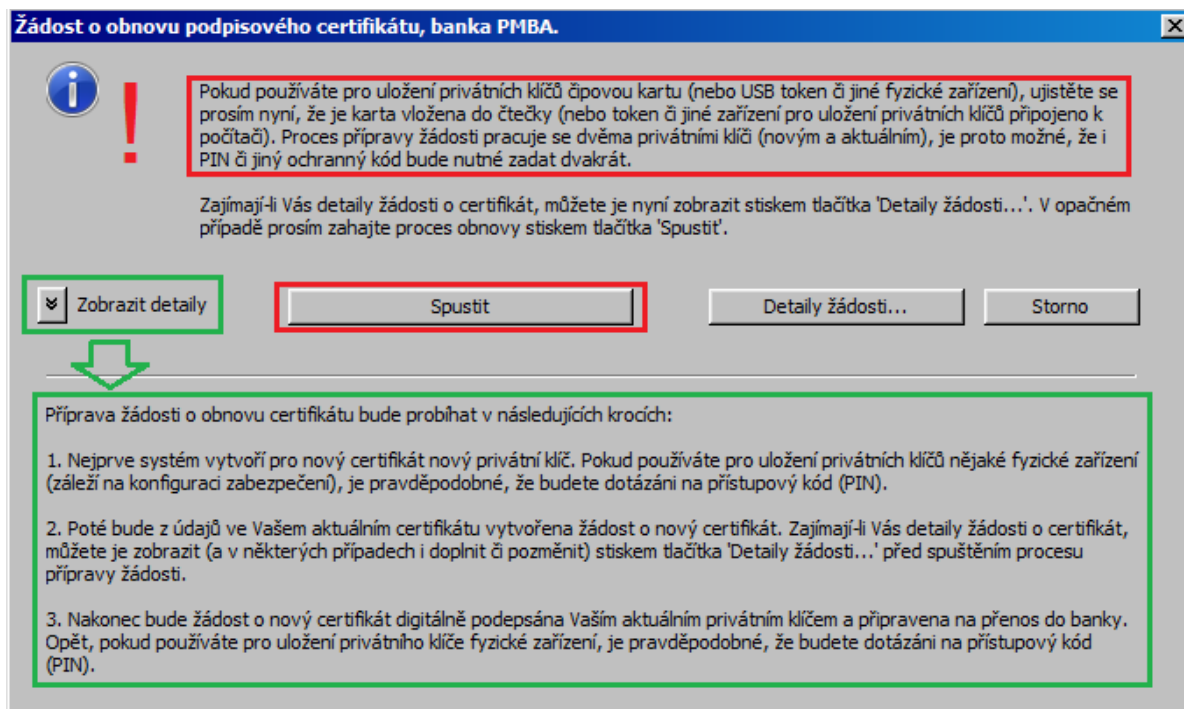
Žádost o obnovu podpisového certifikátu, banka PMBA.

!

Pokud používáte pro uložení privátních klíčů čipovou kartu (nebo USB token či jiné fyzické zařízení), ujistěte se prosím nyní, že je karta vložena do čtečky (nebo token či jiné zařízení pro uložení privátních klíčů připojeno k počítači). Proces přípravy žádosti pracuje se dvěma privátními klíči (novým a aktuálním), je proto možné, že i PIN či jiný ochranný kód bude nutné zadat dvakrát.

Zajímají-li Vás detaily žádosti o certifikát, můžete je nyní zobrazit stiskem tlačítka 'Detaily žádosti...'. V opačném případě prosím zahajte proces obnovy stiskem tlačítka 'Spustit'.

Zobrazit detaily

Spustit

Detaily žádosti...

Storno

Příprava žádosti o obnovu certifikátu bude probíhat v následujících krocích:

1. Nejprve systém vytvoří pro nový certifikát nový privátní klíč. Pokud používáte pro uložení privátních klíčů nějaké fyzické zařízení (záleží na konfiguraci zabezpečení), je pravděpodobné, že budete dotázáni na přístupový kód (PIN).

2. Poté bude z údajů ve Vašem aktuálním certifikátu vytvořena žádost o nový certifikát. Zajímají-li Vás detaily žádosti o certifikát, můžete je zobrazit (a v některých případech i doplnit či pozměnit) stiskem tlačítka 'Detaily žádosti...' před spuštěním procesu přípravy žádosti.

3. Nakonec bude žádost o nový certifikát digitálně podepsána Vaším aktuálním privátním klíčem a připravena na přenos do banky. Opět, pokud používáte pro uložení privátního klíče fyzické zařízení, je pravděpodobné, že budete dotázáni na přístupový kód (PIN).